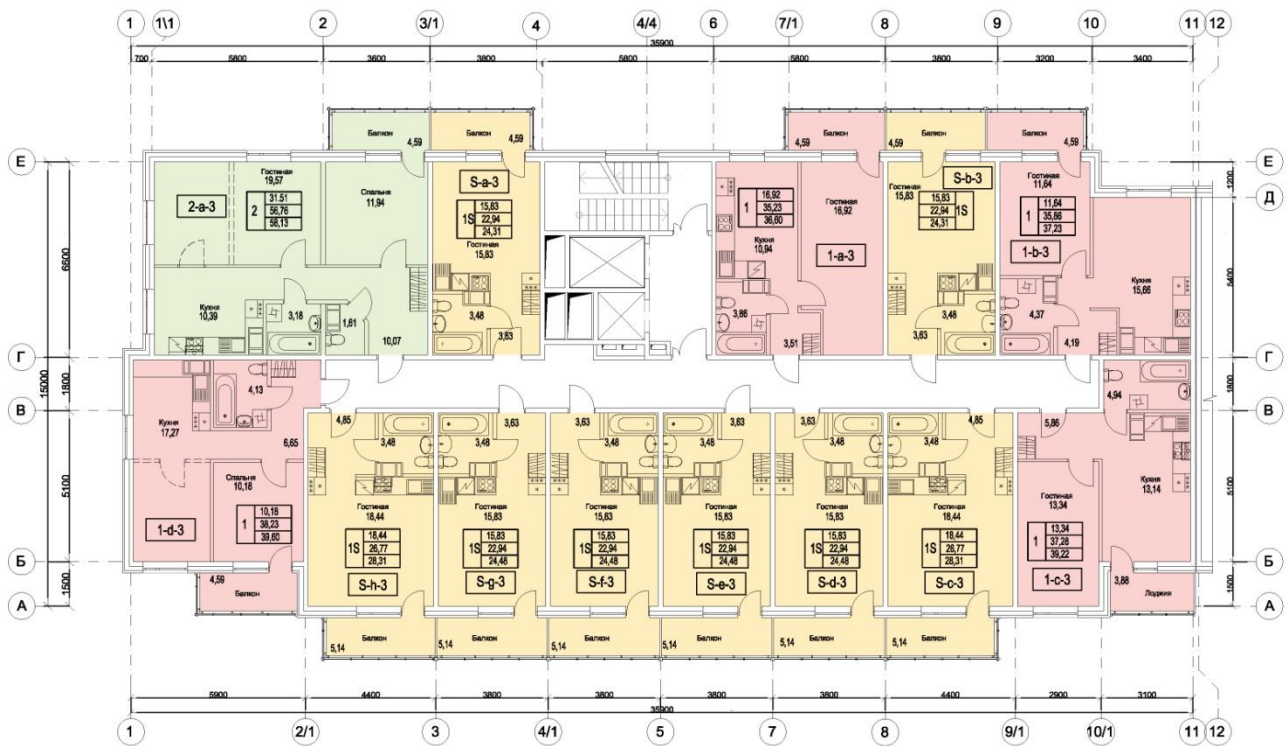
1 1\1 2 3/1 4 4/4 6 7/1 8 9 10 11 12

35900

700 5800 3600 3800 5800 5800 3800 3200 3400

Е Д Г В Б А

6600 1800 5100 1500 15000

1200 5400 1800 5100 1500

Балкон 4,59
Балкон 4,59
Балкон 4,59
Балкон 4,59
Балкон 4,59

Гостиная 19,57
2-а-3
2 | 31,51 | 56,76 | 58,13
Спальня 11,94
Кухня 10,39
3,18 1,61 10,07

S-a-3
1S | 15,83 | 22,94 | 24,31
Гостиная 15,83
3,48 3,63

1 | 16,92 | 35,23 | 36,60
Кухня 10,94
Гостиная 16,92
1-a-3
3,86 3,51

Гостиная 15,83
S-b-3
15,83 | 22,94 | 24,31 | 1S
3,63 3,48

Гостиная 11,64
1 | 11,64 | 35,86 | 37,23
1-b-3
Кухня 15,66
4,37 4,19

4,13
Кухня 17,27
6,65
Спальня 10,18
1-d-3
1 | 10,18 | 38,23 | 39,60
4,59 Балкон

4,85 3,48 3,48 3,63 3,63 3,48 3,48 3,63 3,63 3,48 3,48 4,85

Гостиная 18,44
1S | 18,44 | 26,77 | 28,31
S-h-3

Гостиная 15,83
1S | 15,83 | 22,94 | 24,48
S-g-3

Гостиная 15,83
1S | 15,83 | 22,94 | 24,48
S-f-3

Гостиная 15,83
1S | 15,83 | 22,94 | 24,48
S-e-3

Гостиная 15,83
1S | 15,83 | 22,94 | 24,48
S-d-3

Гостиная 18,44
1S | 18,44 | 26,77 | 28,31
S-c-3

4,94 5,86
Гостиная 13,34
1 | 13,34 | 37,28 | 39,22
Кухня 13,14
1-c-3
3,88 Лоджия

5,14 Балкон
5,14 Балкон
5,14 Балкон
5,14 Балкон
5,14 Балкон
5,14 Балкон

5900 4400 3800 3800 3800 3800 4400 2900 3100
35900

1 2/1 3 4/1 5 7 8 9/1 10/1 11 12